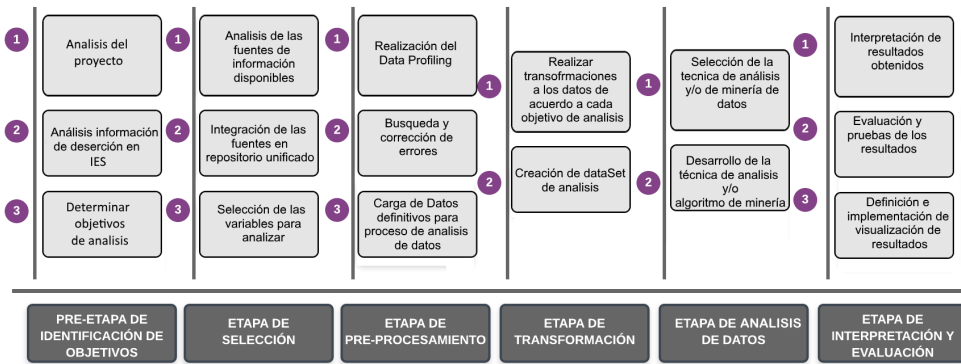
1 Analisis del proyecto

2 Análisis información de deserción en IES

3 Determinar objetivos de analisis

1 Analisis de las fuentes de información disponibles

2 Integración de las fuentes en repositorio unificado

3 Selección de las variables para analizar

1 Realización del Data Profiling

2 Busqueda y corrección de errores

3 Carga de Datos definitivos para proceso de analisis de datos

1 Realizar transfomraciones a los datos de acuerdo a cada objetivo de analisis

2 Creación de dataSet de analisis

1 Selección de la tecnica de análisis y/o de minería de datos

2 Desarrollo de la técnica de analisis y/o algoritmo de minería

1 Interpretación de resultados obtenidos

2 Evaluación y pruebas de los resultados

3 Definición e implementación de visualización de resultados

PRE-ETAPA DE IDENTIFICACIÓN DE OBJETIVOS

ETAPA DE SELECCIÓN

ETAPA DE PRE-PROCESAMIENTO

ETAPA DE TRANSFORMACIÓN

ETAPA DE ANALISIS DE DATOS

ETAPA DE INTERPRETACIÓN Y EVALUACIÓN